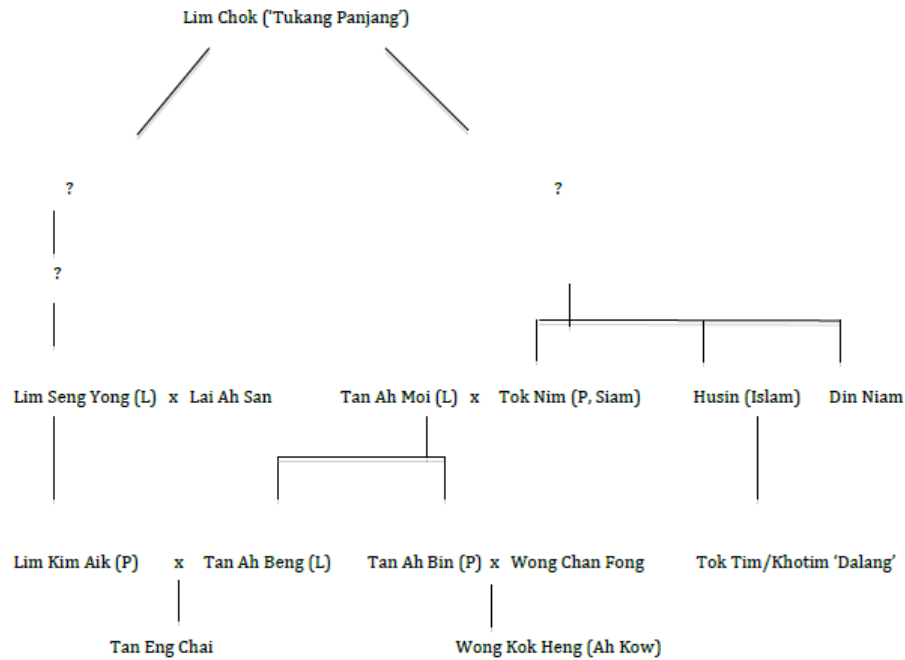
Lim Chok ('Tukang Panjang')

?

?

?

Lim Seng Yong (L) x Lai Ah San

Tan Ah Moi (L) x Tok Nim (P, Siam)

Husin (Islam)

Din Niam

Lim Kim Aik (P) x Tan Ah Beng (L)

Tan Ah Bin (P) x Wong Chan Fong

Tok Tim/Khotim 'Dalang'

Tan Eng Chai

Wong Kok Heng (Ah Kow)